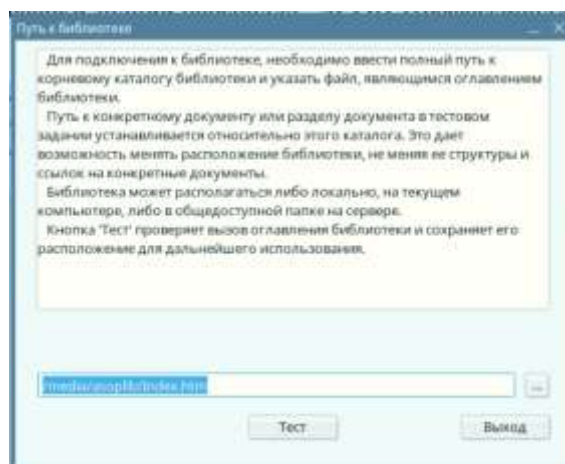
Путь к библиотеке

Для подключения к библиотеке, необходимо ввести полный путь к корневому каталогу библиотеки и указать файл, являющимся оглавлением библиотеки.
Путь к конкретному документу или разделу документа в тестовом задании устанавливается относительно этого каталога. Это дает возможность менять расположение библиотеки, не меняя ее структуры и ссылок на конкретные документы.
Библиотека может располагаться либо локально, на текущем компьютере, либо в общедоступной папке на сервере.
Кнопка 'Тест' проверяет вызов оглавления библиотеки и сохраняет его расположение для дальнейшего использования.

/media/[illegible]/index.htm

...

Тест

Выход